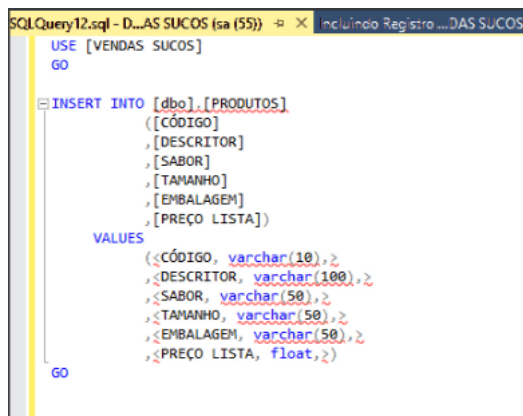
SQLQuery12.sql - D...AS SUCOS (sa (55)) ⊕ ✕ Incluindo Registro ....DAS SUCOS

USE [VENDAS SUCOS]
GO

INSERT INTO [dbo].[PRODUTOS]
([CÓDIGO]
,[DESCRITOR]
,[SABOR]
,[TAMANHO]
,[EMBALAGEM]
,[PREÇO LISTA])
VALUES
(<CÓDIGO, varchar(10),>
,<DESCRITOR, varchar(100),>
,<SABOR, varchar(50),>
,<TAMANHO, varchar(50),>
,<EMBALAGEM, varchar(50),>
,<PREÇO LISTA, float,>)
GO